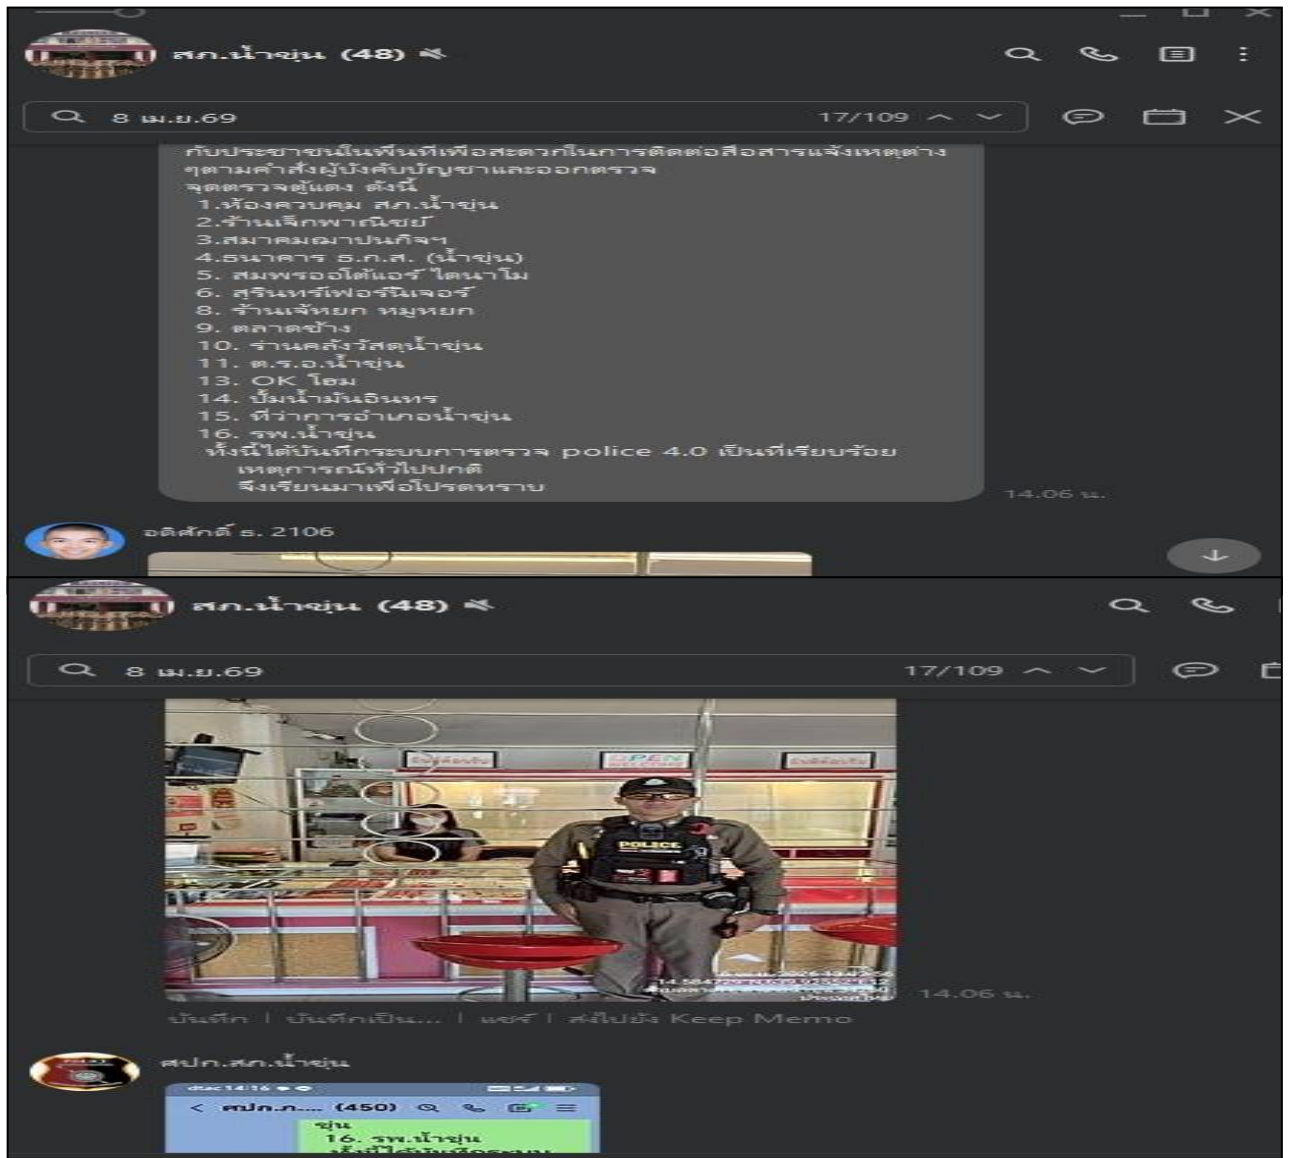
สภ.น้ำขุ่น (48)

8 เม.ย.69 17/109

กับประชาชนในพื้นที่เพื่อสะดวกในการติดต่อสื่อสารแจ้งเหตุต่างๆตามคำสั่งผู้บังคับบัญชาและออกตรวจจุดตรวจตู้แดง ดังนี้
1.ห้องควบคุม สภ.น้ำขุ่น
2.ร้านเล็กพาณิชย์
3.สมาคมฌาปนกิจฯ
4.ธนาคาร ธ.ก.ส. (น้ำขุ่น)
5. สมพรออโต้แอร์ ไดนาโม
6. สุรินทร์เฟอร์นิเจอร์
8. ร้านเจ้หยก หมูหยก
9. ตลาดช้าง
10. ร้านคลังวัสดุน้ำขุ่น
11. ต.ร.อ.น้ำขุ่น
13. OK โฮม
14. ปั๊มน้ำมันอินทร
15. ที่ว่าการอำเภอน้ำขุ่น
16. รพ.น้ำขุ่น
ทั้งนี้ได้บันทึกระบบการตรวจ police 4.0 เป็นที่เรียบร้อย เหตุการณ์ทั่วไปปกติ จึงเรียนมาเพื่อโปรดทราบ

14.06 น.

อดิศักดิ์ ธ. 2106

สภ.น้ำขุ่น (48)

8 เม.ย.69 17/109

OPEN
POLICE

14.06 น.

บันทึก | บันทึกเป็น... | แชร์ | ส่งไปยัง Keep Memo

สปก.สภ.น้ำขุ่น

สปก.ภ.... (450)
ขุ่น
16. รพ.น้ำขุ่น